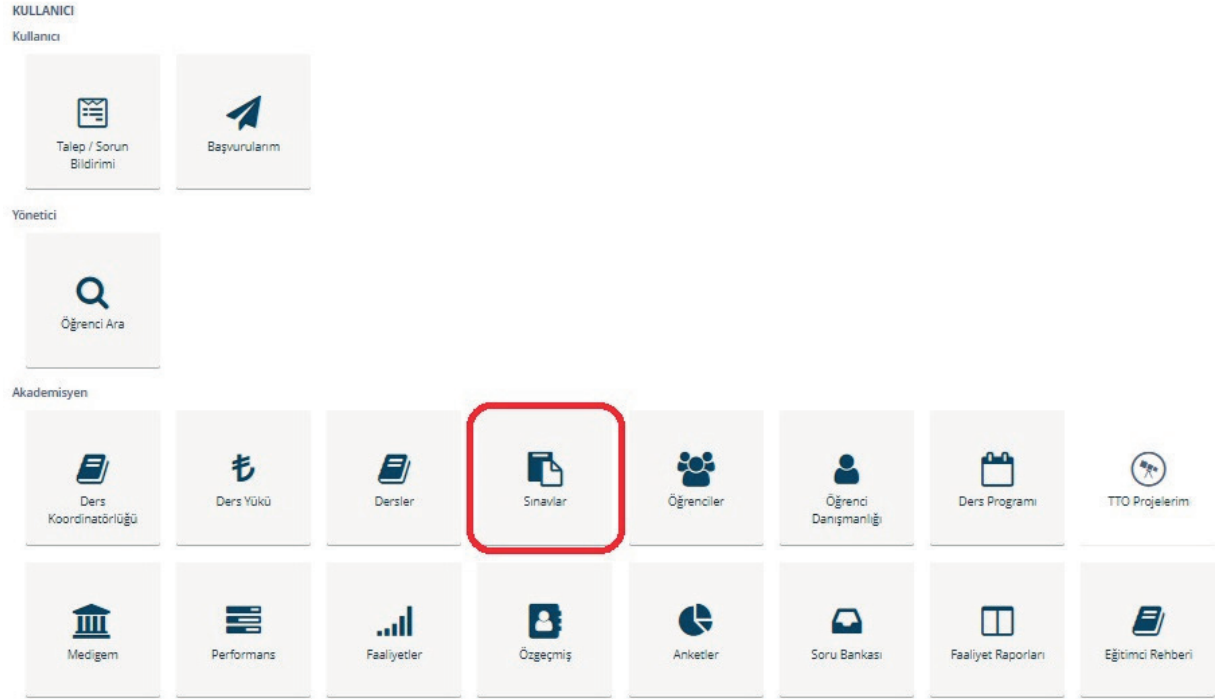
KULLANICI
Kullanıcı

Talep / Sorun Bildirimi

Başvurularım

Yönetici

Öğrenci Ara

Akademisyen

Ders Koordinatörlüğü

Ders Yükü

Dersler

Sınavlar

Öğrenciler

Öğrenci Danışmanlığı

Ders Programı

TTO Projelerim

Medigem

Performans

Faaliyetler

Özgeçmiş

Anketler

Soru Bankası

Faaliyet Raporları

Eğitimci Rehberi